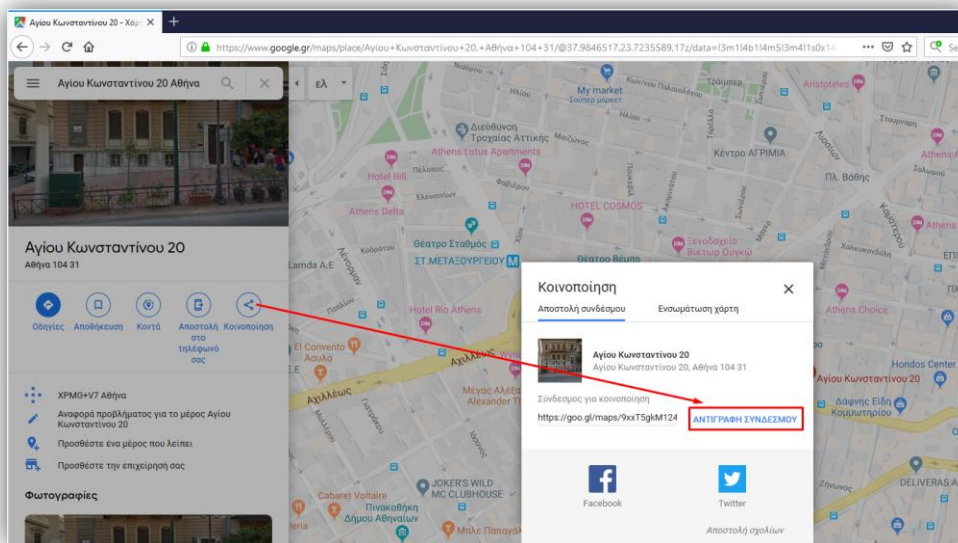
Αγίου Κωνσταντίνου 20 - Χάρ ×

https://www.google.gr/maps/place/Αγίου+Κωνσταντίνου+20,+Αθήνα+104+31/@37.9846517,23.7235589,17z/data=!3m1!4b1!4m5!3m4!1s0x14

Αγίου Κωνσταντίνου 20 Αθήνα

ελ

Αγίου Κωνσταντίνου 20
Αθήνα 104 31

Οδηγίες Αποθήκευση Κοντά Αποστολή στο τηλέφωνό σας Κοινοποίηση

XPMG+V7 Αθήνα

Αναφορά προβλήματος για το μέρος Αγίου Κωνσταντίνου 20

Προσθέστε ένα μέρος που λείπει

Προσθέστε την επιχείρησή σας

Φωτογραφίες

My market
Σουπερ μάρκετ
Διεύθυνση Τροχαίας Αττικής
Athens Lotus Apartments
Κέντρο ΑΓΡΙΜΙΑ
Aristoteles
Athens
Hotel Bill
Athens Delta
HOTEL COSMOS
ΠΛ. Βάθης
Θέατρο Σταθμός
ΣΤ.ΜΕΤΑΞΟΥΡΓΕΙΟΥ
Ξενοδοχείο Βίκτωρ Ουγκώ
Lamda A.E
Hotel Rio Athens
El Convento Ασυλο
Αχιλλέως
Μέγας Αλέξανδρος Alexander Th
Athens Choice
Hondos Center
Αγίου Κωνσταντίνου 20
Δάφνης Είδη Κομμωτηρίου
JOKER'S WILD MC CLUBHOUSE
Cabaret Voltaire
Πινακοθήκη Δήμου Αθηναίων
DELIVERAS A

Κοινοποίηση
Αποστολή συνδέσμου
Ενσωμάτωση χάρτη
Αγίου Κωνσταντίνου 20
Αγίου Κωνσταντίνου 20, Αθήνα 104 31
Σύνδεσμος για κοινοποίηση
https://goo.gl/maps/9xxT5gkM124
ΑΝΤΙΓΡΑΦΗ ΣΥΝΔΕΣΜΟΥ
Facebook
Twitter
Αποστολή σχολίων